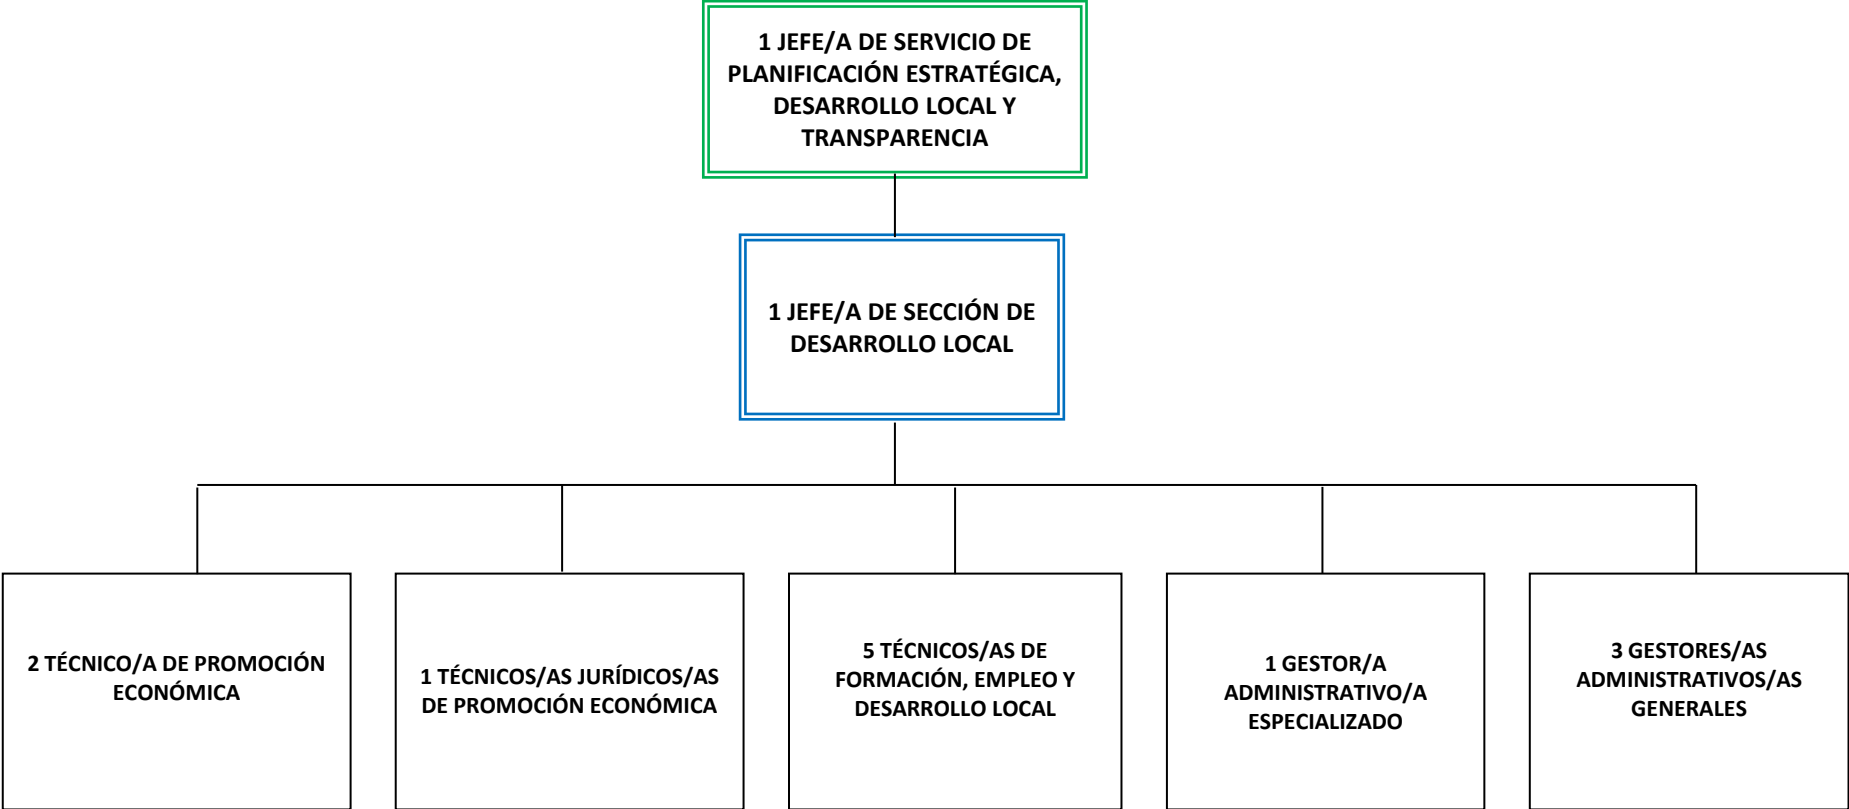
1 JEFE/A DE SERVICIO DE PLANIFICACIÓN ESTRATÉGICA, DESARROLLO LOCAL Y TRANSPARENCIA

1 JEFE/A DE SECCIÓN DE DESARROLLO LOCAL

2 TÉCNICO/A DE PROMOCIÓN ECONÓMICA

1 TÉCNICOS/AS JURÍDICOS/AS DE PROMOCIÓN ECONÓMICA

5 TÉCNICOS/AS DE FORMACIÓN, EMPLEO Y DESARROLLO LOCAL

1 GESTOR/A ADMINISTRATIVO/A ESPECIALIZADO

3 GESTORES/AS ADMINISTRATIVOS/AS GENERALES